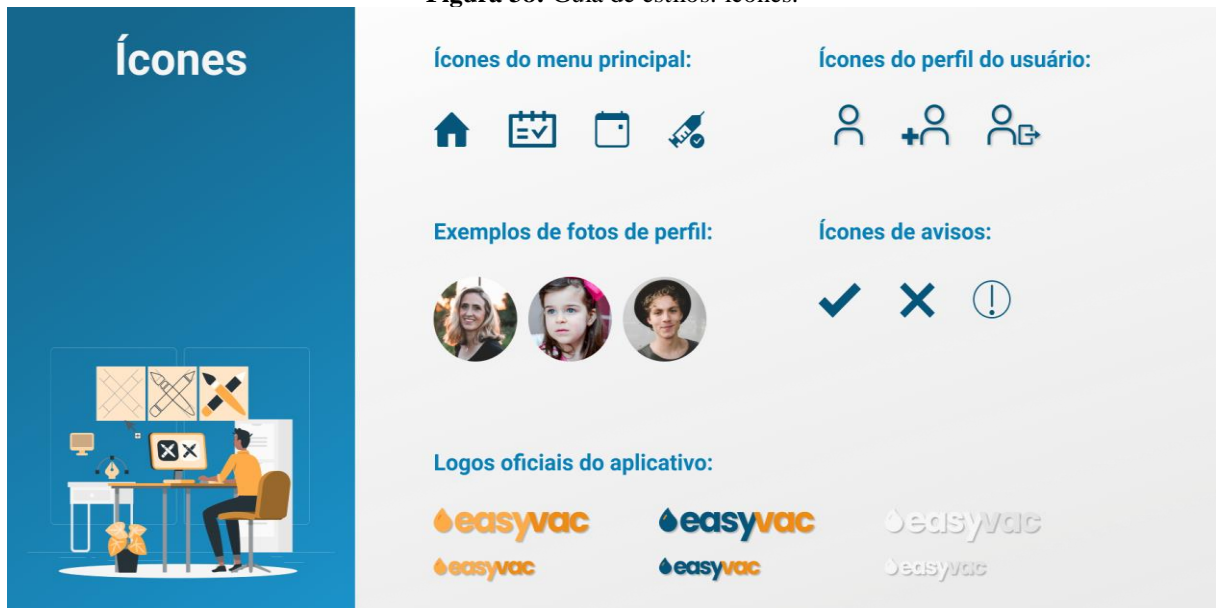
Figura 30: Guia de estilos: ícones.

Ícones

Ícones do menu principal:

Ícones do perfil do usuário:

Exemplos de fotos de perfil:

Ícones de avisos:

Logos oficiais do aplicativo:

easyvac easyvac easyvac
easyvac easyvac easyvac